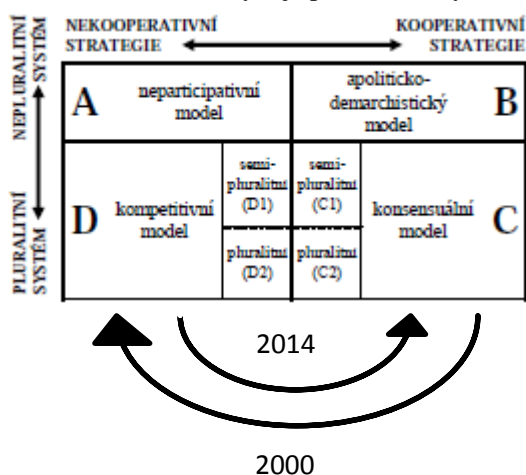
NEKOOPERATIVNÍ STRATEGIE

KOOPERATIVNÍ STRATEGIE

NEPLURALITNÍ SYSTÉM

PLURALITNÍ SYSTÉM

| A neparticipativní model | | | apoliticko-demarchistický model B |
|---|---|---|---|
| D kompetitivní model | semi-pluralitní (D1) | semi-pluralitní (C1) | konsensuální model C |
| | pluralitní (D2) | pluralitní (C2) | |

2014

2000